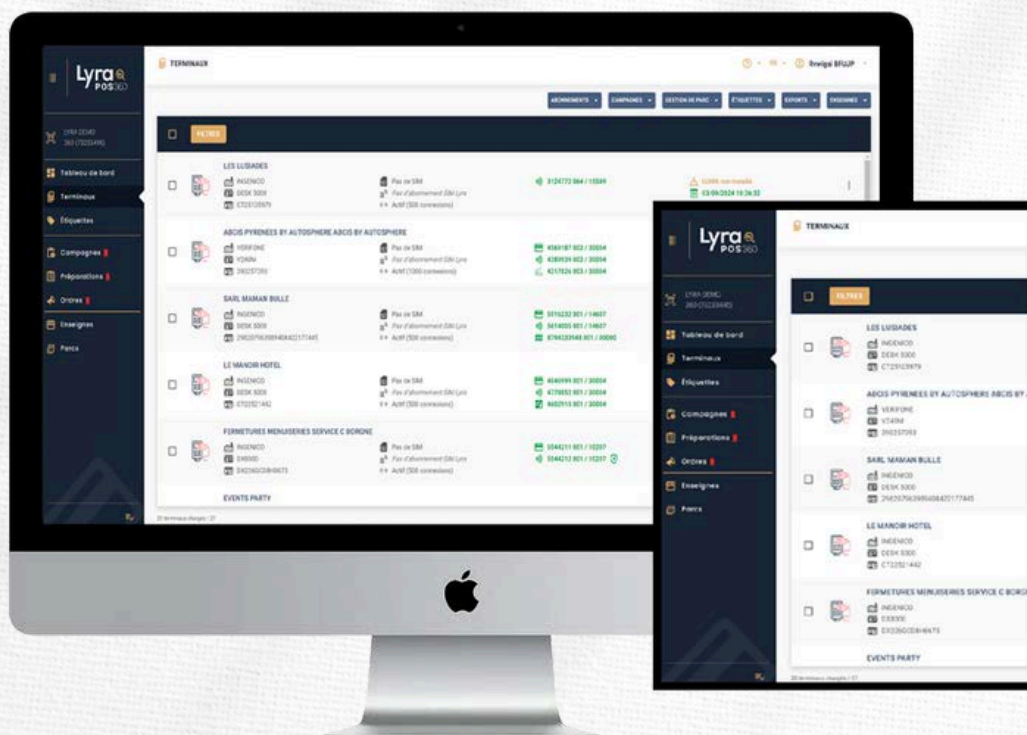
Lyra POS360

TERMINAUX

Rovigal BFUJP

ABONNEMENTS CAMPAGNES GESTION DE PARC ÉTIQUETTES EXPORTS ENSEIGNES

LYRA DEMO 360 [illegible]

Tableau de bord
Terminaux
Étiquettes
Campagnes
Préparations
Ordres
Enseignes
Parcs

FILTRES

LES LUSIADES
INGENICO
DESK 5000
CT22125979
Pas de SIM
Pas d'abonnement SIM Lyra
Actif (500 connexions)
3124773 064 / 11559
03/09/2024 10:34:32

ABCIS PYRENEES BY AUTOSPHERE ABCIS BY AUTOSPHERE
VERIFONE
V240M
350257203
Pas de SIM
Pas d'abonnement SIM Lyra
Actif (1000 connexions)
4589187 003 / 30004
4289539 003 / 30004
4217826 003 / 30004

SARL MAMAN BULLE
INGENICO
DESK 5000
29025700399408422177445
Pas de SIM
Pas d'abonnement SIM Lyra
Actif (500 connexions)
5516232 001 / 14607
5614055 001 / 14607
8794339148 001 / 30080

LE MANOIR HOTEL
INGENICO
DESK 5000
CT22521442
Pas de SIM
Pas d'abonnement SIM Lyra
Actif (500 connexions)
4646999 001 / 30004
4778852 001 / 30004
9602915 001 / 30004

FERMETURES MENUISERIES SERVICE C BORONE
INGENICO
EX8000
EX2360C0B4673
Pas de SIM
Pas d'abonnement SIM Lyra
Actif (500 connexions)
5544211 001 / 10207
5544212 001 / 10207

EVENTS PARTY

20 terminaux chargés / 21

Lyra POS360

TERMINAUX

LYRA DEMO 360 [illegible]

Tableau de bord
Terminaux
Étiquettes
Campagnes
Préparations
Ordres
Enseignes
Parcs

FILTRES

LES LUSIADES
INGENICO
DESK 5000
CT22125979

ABCIS PYRENEES BY AUTOSPHERE ABCIS BY A
VERIFONE
V240M
350257203

SARL MAMAN BULLE
INGENICO
DESK 5000
29025700399408422177445

LE MANOIR HOTEL
INGENICO
DESK 5000
CT22521442

FERMETURES MENUISERIES SERVICE C BORO
INGENICO
EX8000
EX2360C0B4673

EVENTS PARTY

20 terminaux chargés / 21